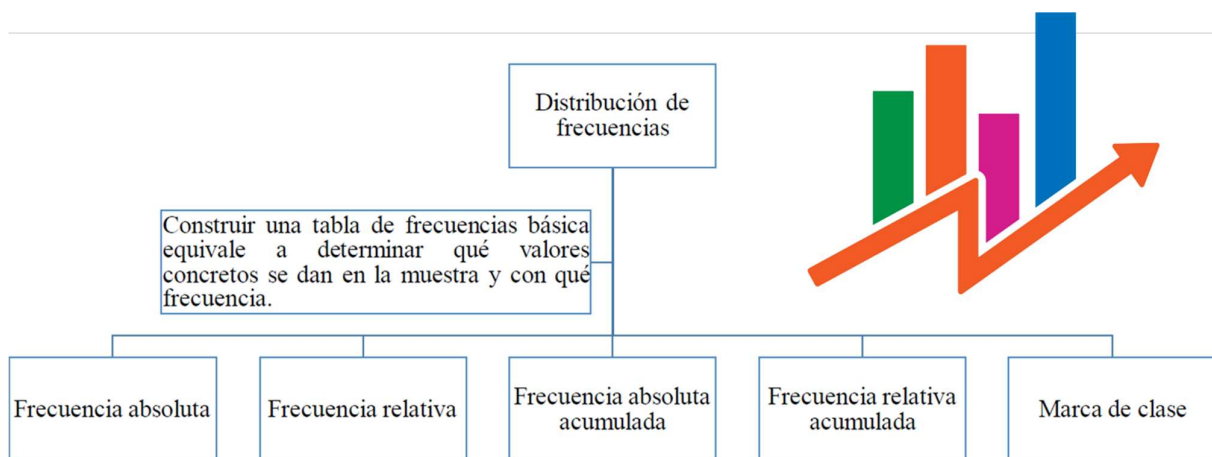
Distribución de frecuencias

Construir una tabla de frecuencias básica equivale a determinar qué valores concretos se dan en la muestra y con qué frecuencia.

Frecuencia absoluta

Frecuencia relativa

Frecuencia absoluta acumulada

Frecuencia relativa acumulada

Marca de clase